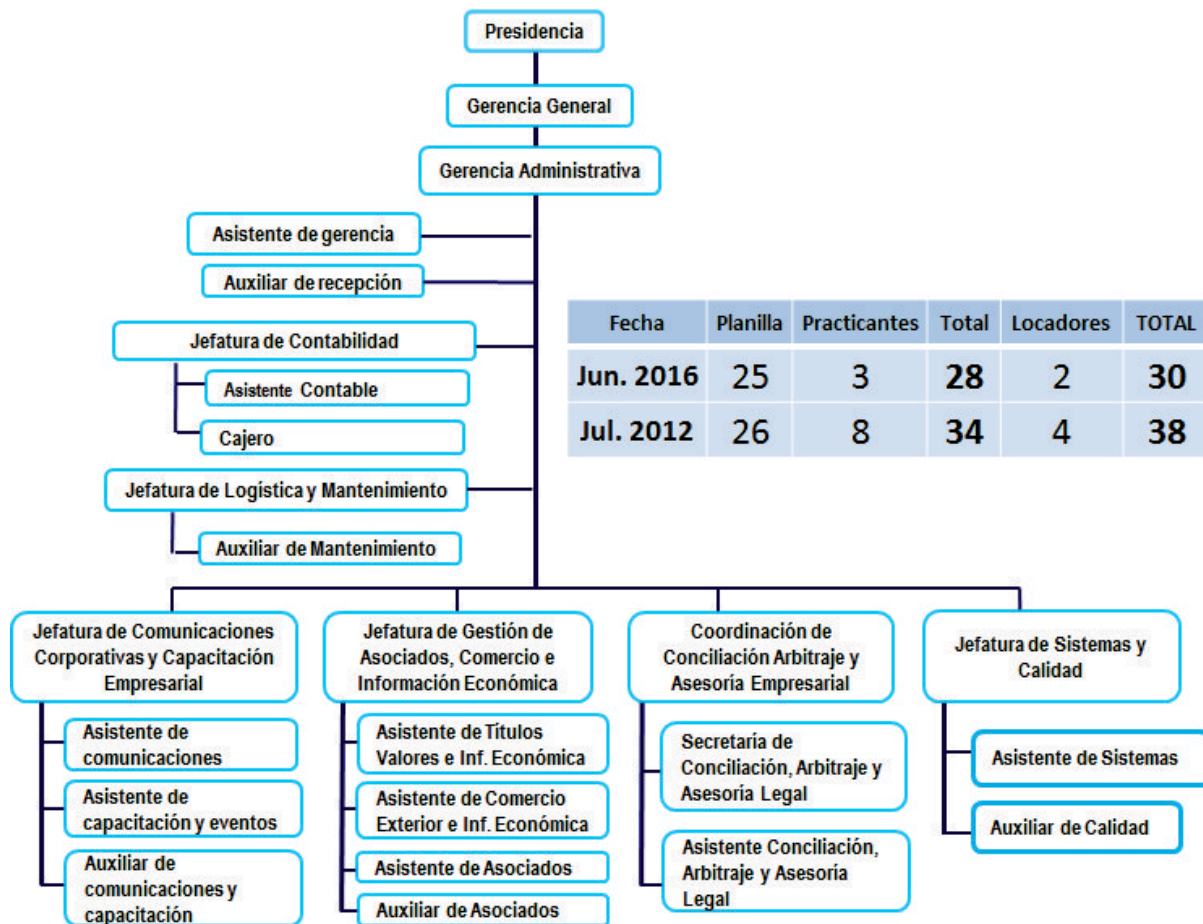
Presidencia

Gerencia General

Gerencia Administrativa

Asistente de gerencia

Auxiliar de recepción

Jefatura de Contabilidad

Asistente Contable

Cajero

Jefatura de Logística y Mantenimiento

Auxiliar de Mantenimiento

| Fecha | Planilla | Practicantes | Total | Locadores | TOTAL |
|---|---|---|---|---|---|
| Jun. 2016 | 25 | 3 | 28 | 2 | 30 |
| Jul. 2012 | 26 | 8 | 34 | 4 | 38 |

Jefatura de Comunicaciones Corporativas y Capacitación Empresarial

Asistente de comunicaciones

Asistente de capacitación y eventos

Auxiliar de comunicaciones y capacitación

Jefatura de Gestión de Asociados, Comercio e Información Económica

Asistente de Títulos Valores e Inf. Económica

Asistente de Comercio Exterior e Inf. Económica

Asistente de Asociados

Auxiliar de Asociados

Coordinación de Conciliación Arbitraje y Asesoría Empresarial

Secretaría de Conciliación, Arbitraje y Asesoría Legal

Asistente Conciliación, Arbitraje y Asesoría Legal

Jefatura de Sistemas y Calidad

Asistente de Sistemas

Auxiliar de Calidad